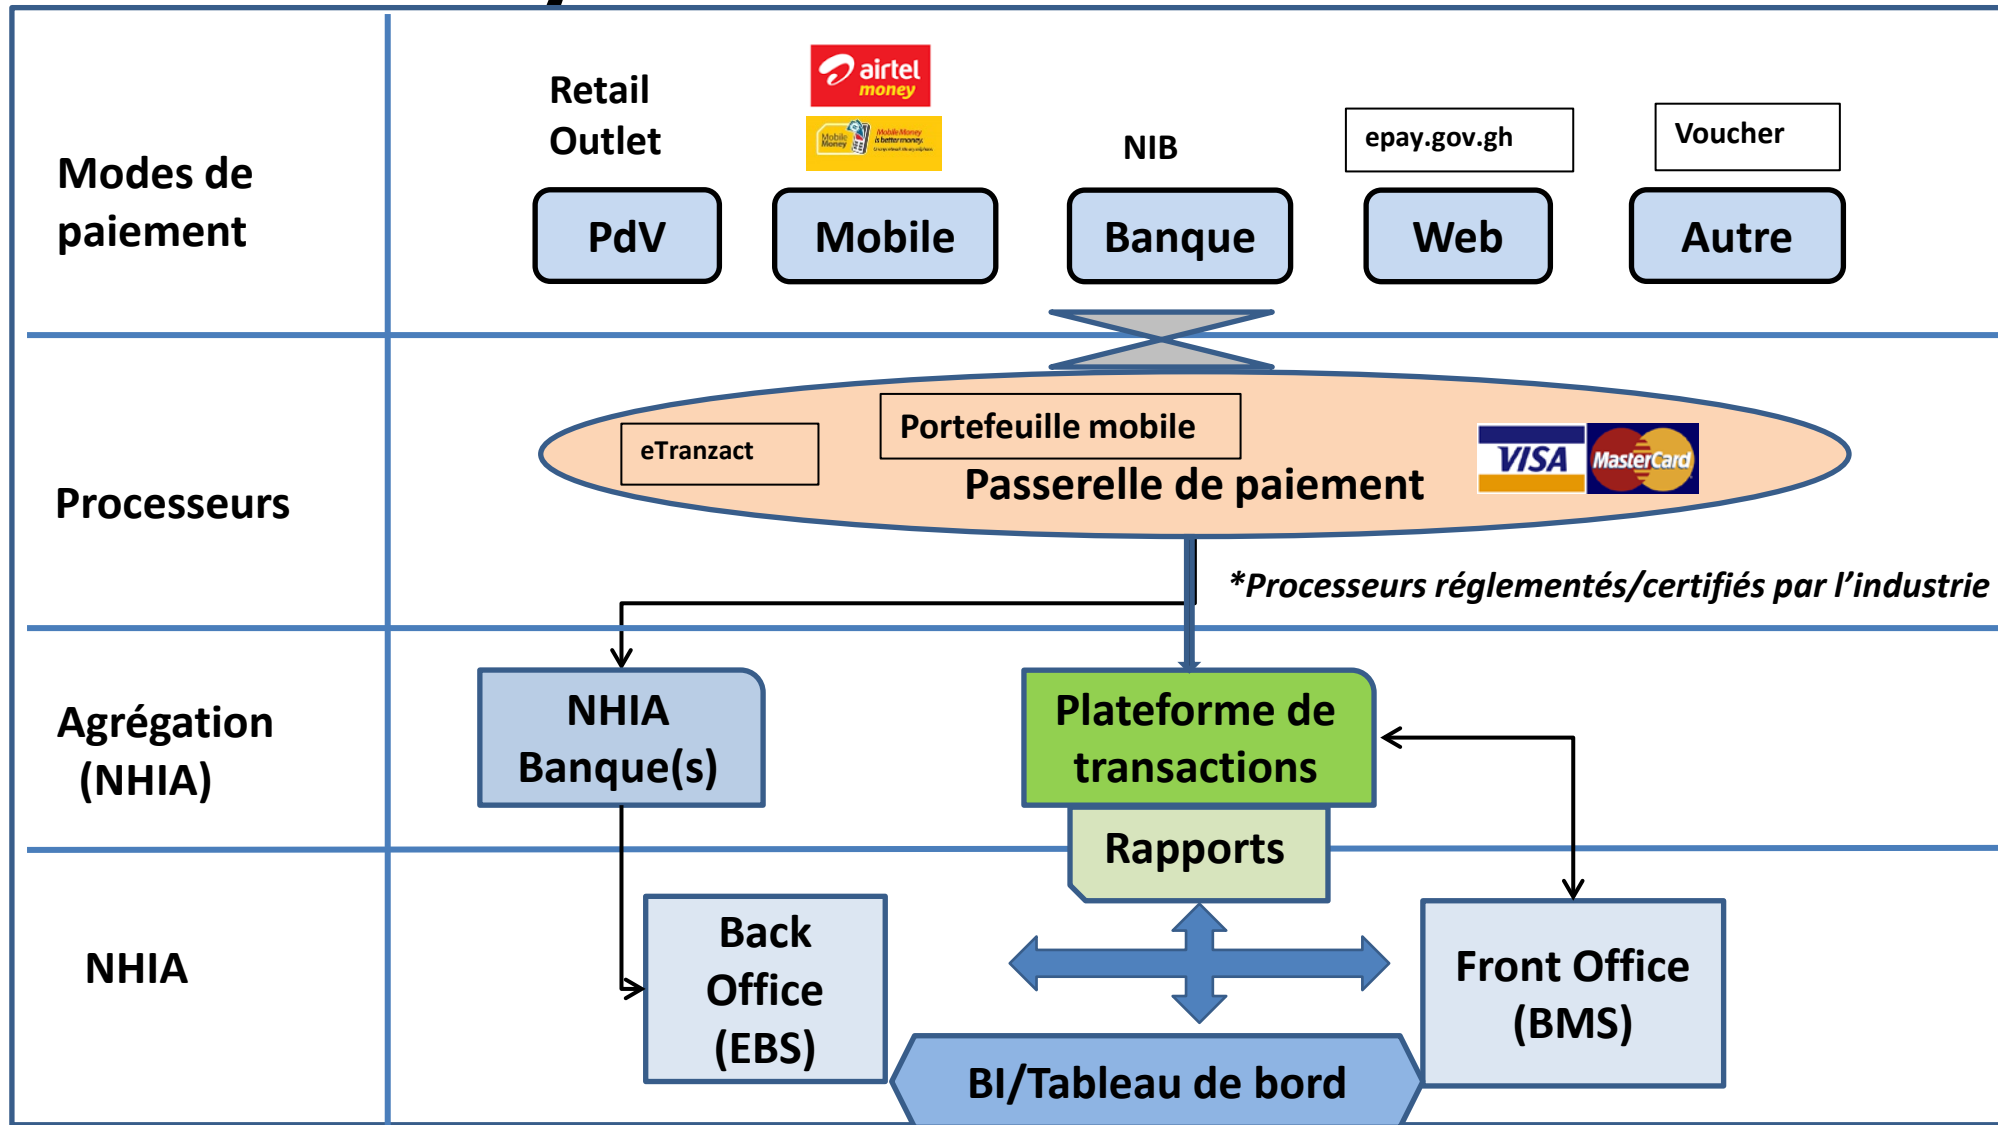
Modes de paiement

Retail Outlet

airtel money

Mobile Money

NIB

epay.gov.gh

Voucher

PdV

Mobile

Banque

Web

Autre

Processeurs

eTranzact

Portefeuille mobile

Passerelle de paiement

VISA

MasterCard

*Processeurs réglementés/certifiés par l'industrie

Agrégation (NHIA)

NHIA Banque(s)

Plateforme de transactions

Rapports

NHIA

Back Office (EBS)

Front Office (BMS)

BI/Tableau de bord